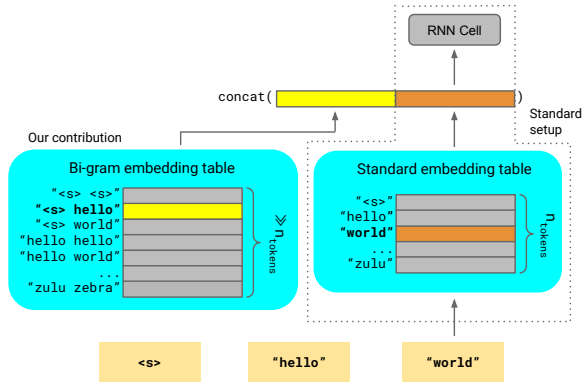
RNN Cell

concat( )

Standard setup

Our contribution

Bi-gram embedding table

"<s> <s>"
"<s> hello"
"<s> world"
"hello hello"
"hello world"
...
"zulu zebra"

$\gg n_{tokens}$

Standard embedding table

"<s>"
"hello"
"world"
...
"zulu"

$n_{tokens}$

<s>

"hello"

"world"